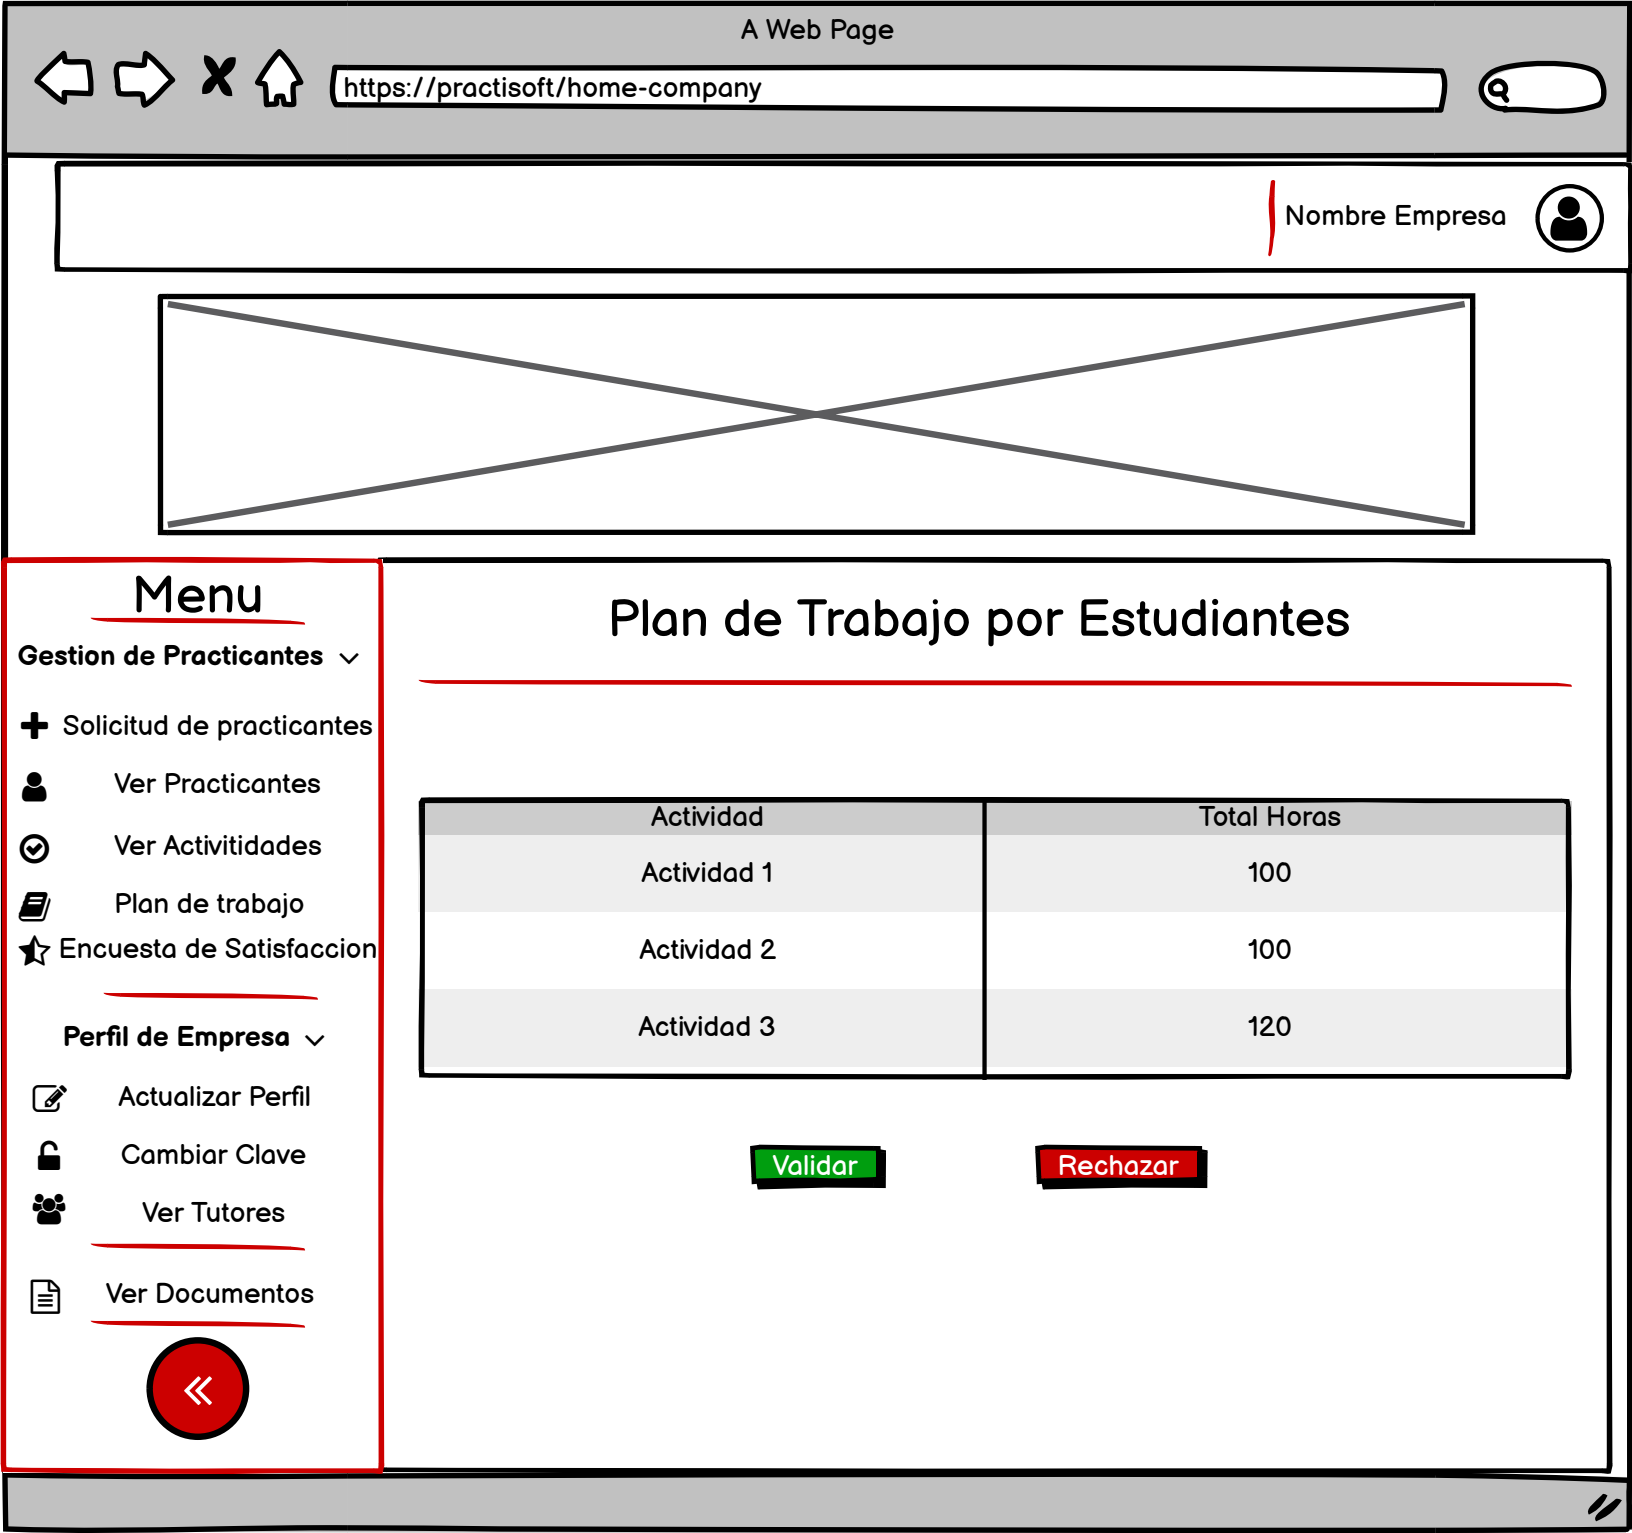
A Web Page

https://practisoft/home-company

Nombre Empresa

Menu

Gestion de Practicantes

Solicitud de practicantes

Ver Practicantes

Ver Activitidades

Plan de trabajo

Encuesta de Satisfaccion

Perfil de Empresa

Actualizar Perfil

Cambiar Clave

Ver Tutores

Ver Documentos

Plan de Trabajo por Estudiantes

| Actividad | Total Horas |
|---|---|
| Actividad 1 | 100 |
| Actividad 2 | 100 |
| Actividad 3 | 120 |

Validar

Rechazar